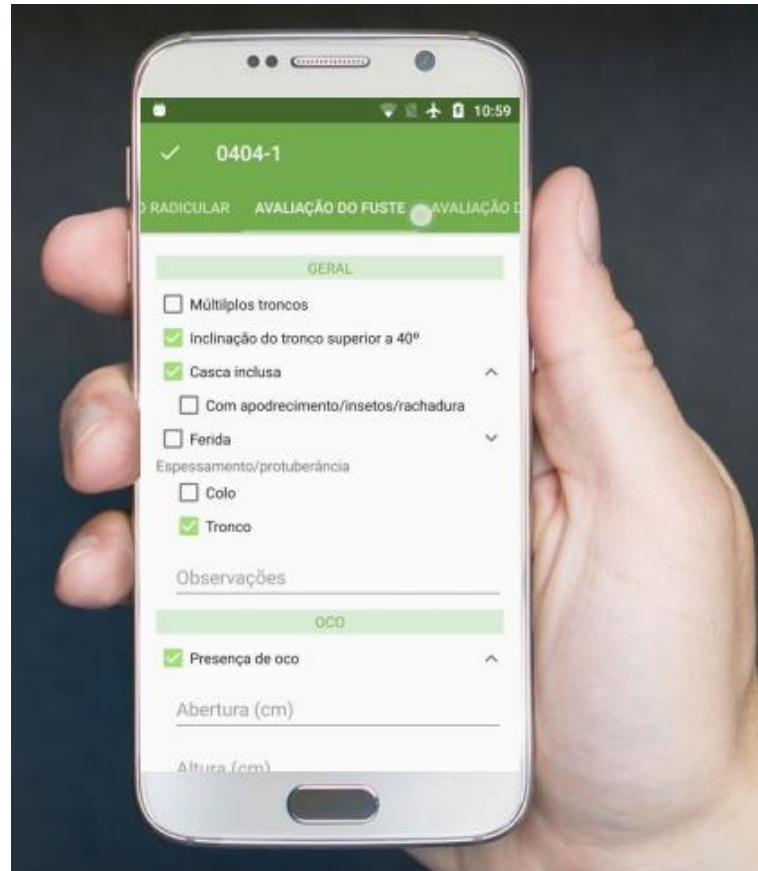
10:59

0404-1

RADICULAR AVALIAÇÃO DO FUSTE AVALIAÇÃO D

GERAL

Múltilplos troncos

Inclinação do tronco superior a 40º

Casca inclusa

Com apodrecimento/insetos/rachadura

Ferida

Espessamento/protuberância

Colo

Tronco

Observações

OCO

Presença de oco

Abertura (cm)

Altura (cm)